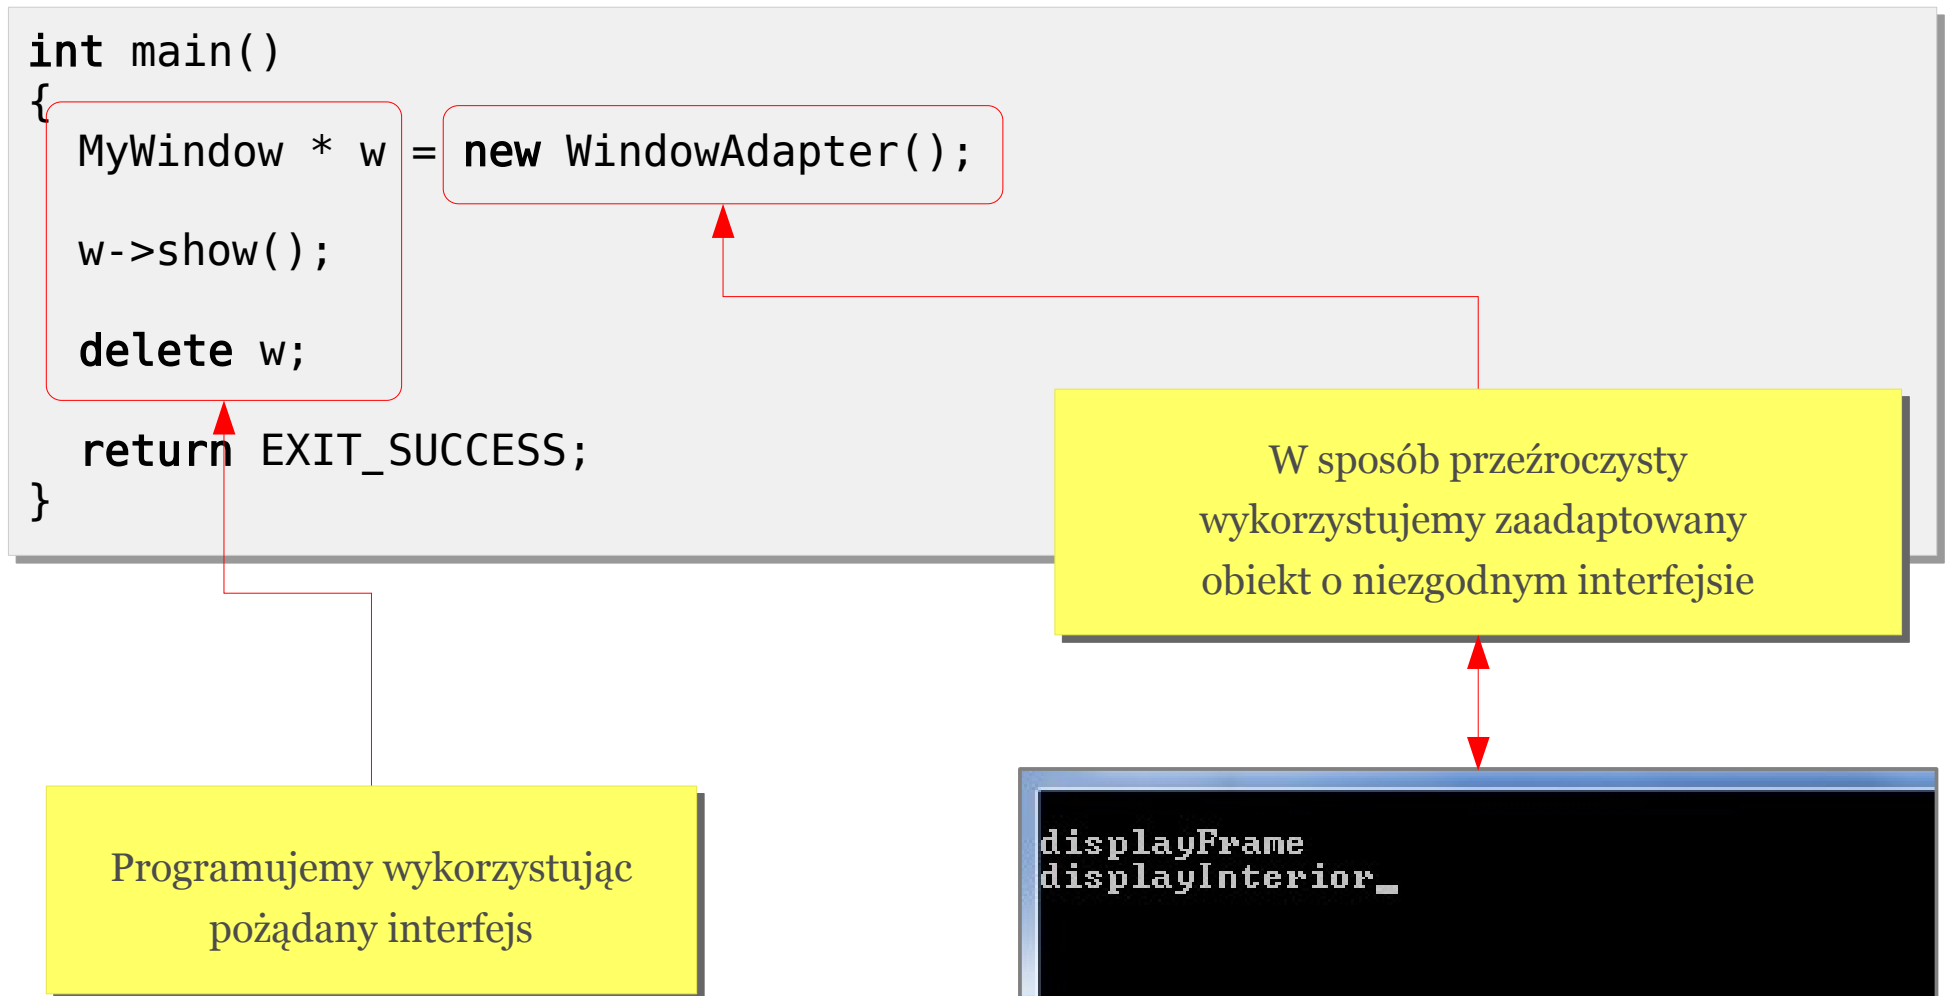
int main()
{
MyWindow * w = new WindowAdapter();

w->show();

delete w;

return EXIT_SUCCESS;
}

W sposób przeźroczysty wykorzystujemy zaadaptowany obiekt o niezgodnym interfejsie

Programujemy wykorzystując pożądany interfejs

displayFrame
displayInterior_